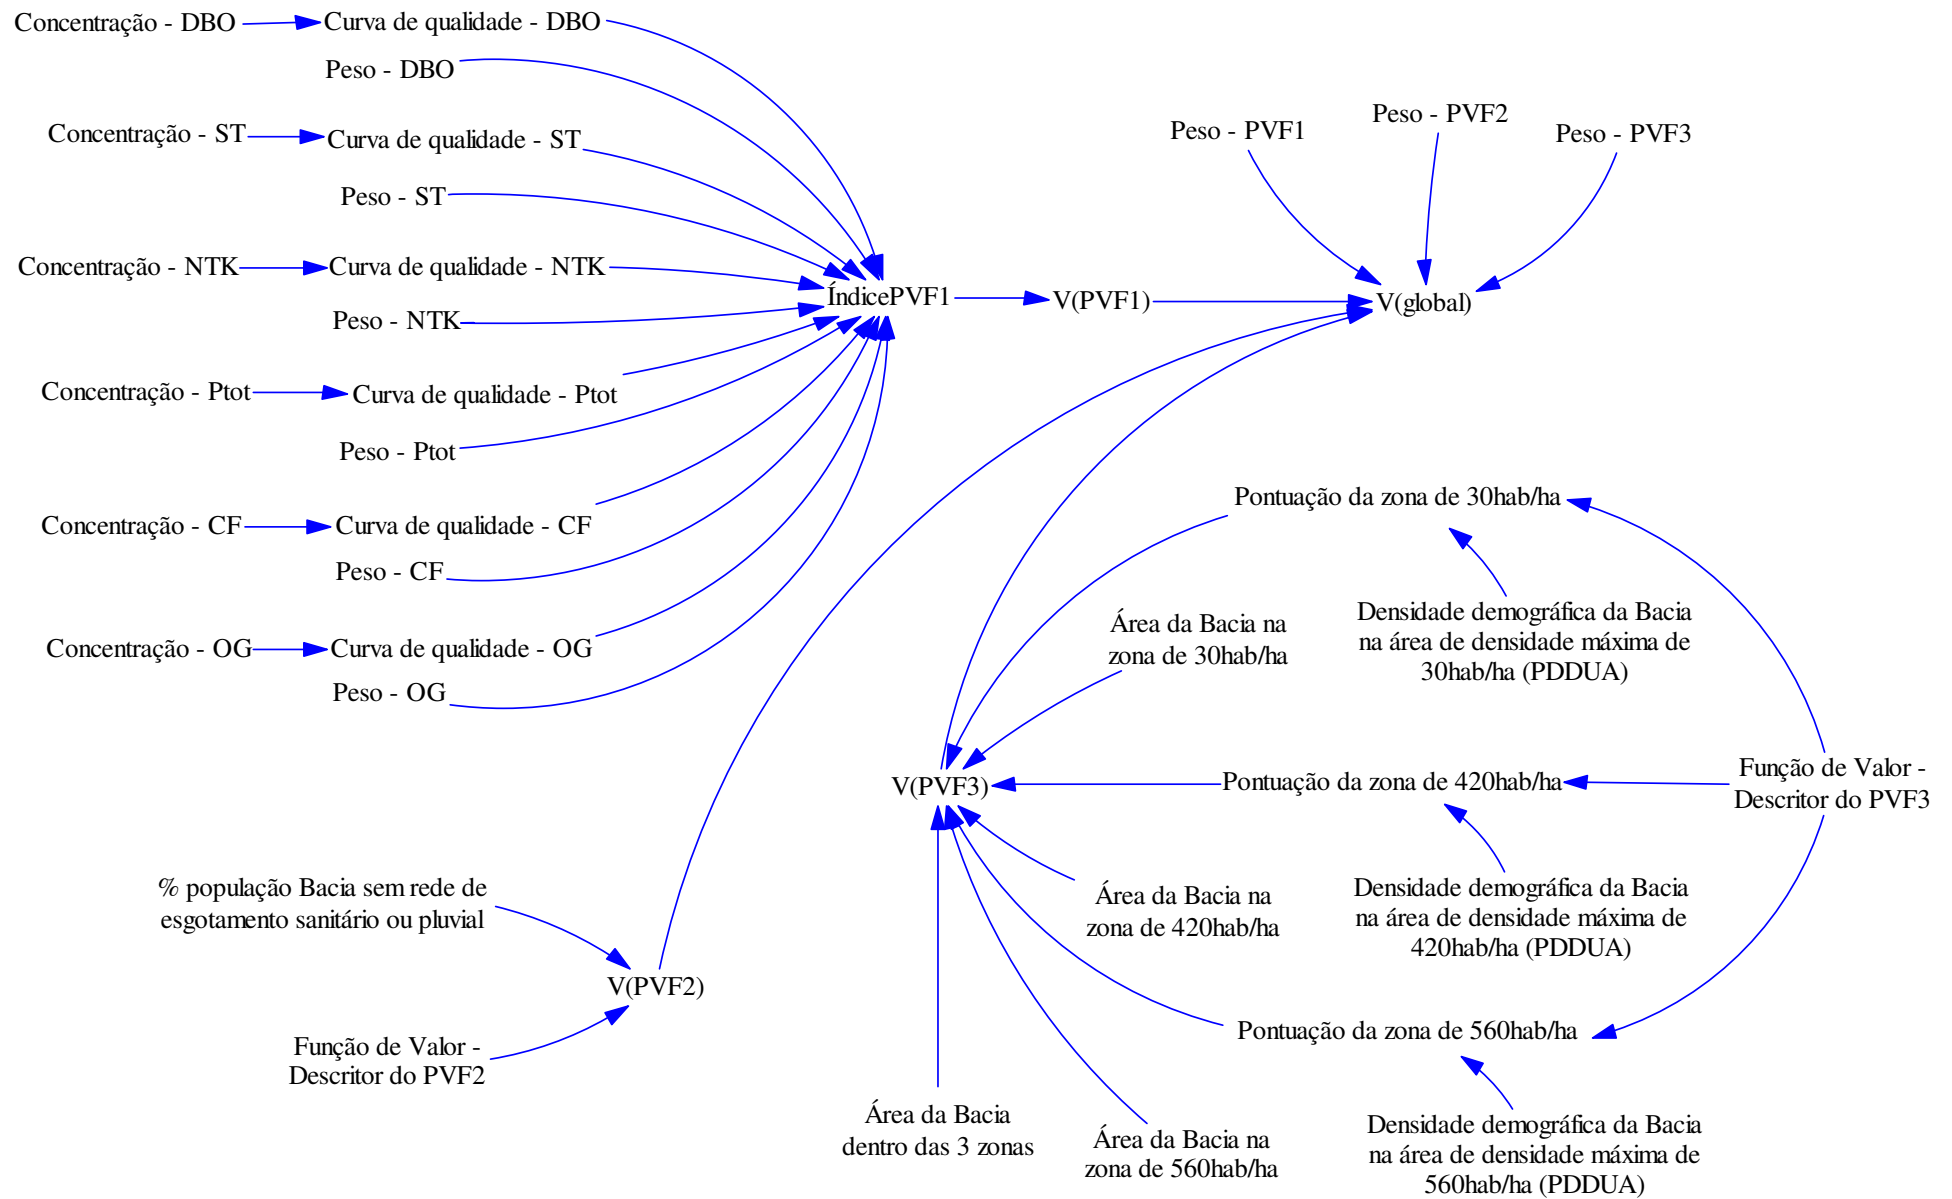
Concentração - DBO
Curva de qualidade - DBO
Peso - DBO
Concentração - ST
Curva de qualidade - ST
Peso - ST
Concentração - NTK
Curva de qualidade - NTK
Peso - NTK
Concentração - Ptot
Curva de qualidade - Ptot
Peso - Ptot
Concentração - CF
Curva de qualidade - CF
Peso - CF
Concentração - OG
Curva de qualidade - OG
Peso - OG
ÍndicePVF1
V(PVF1)
Peso - PVF1
Peso - PVF2
Peso - PVF3
V(global)
Pontuação da zona de 30hab/ha
Área da Bacia na zona de 30hab/ha
Densidade demográfica da Bacia na área de densidade máxima de 30hab/ha (PDDUA)
V(PVF3)
Pontuação da zona de 420hab/ha
Função de Valor - Descritor do PVF3
Área da Bacia na zona de 420hab/ha
Densidade demográfica da Bacia na área de densidade máxima de 420hab/ha (PDDUA)
% população Bacia sem rede de esgotamento sanitário ou pluvial
V(PVF2)
Função de Valor - Descritor do PVF2
Pontuação da zona de 560hab/ha
Área da Bacia dentro das 3 zonas
Área da Bacia na zona de 560hab/ha
Densidade demográfica da Bacia na área de densidade máxima de 560hab/ha (PDDUA)